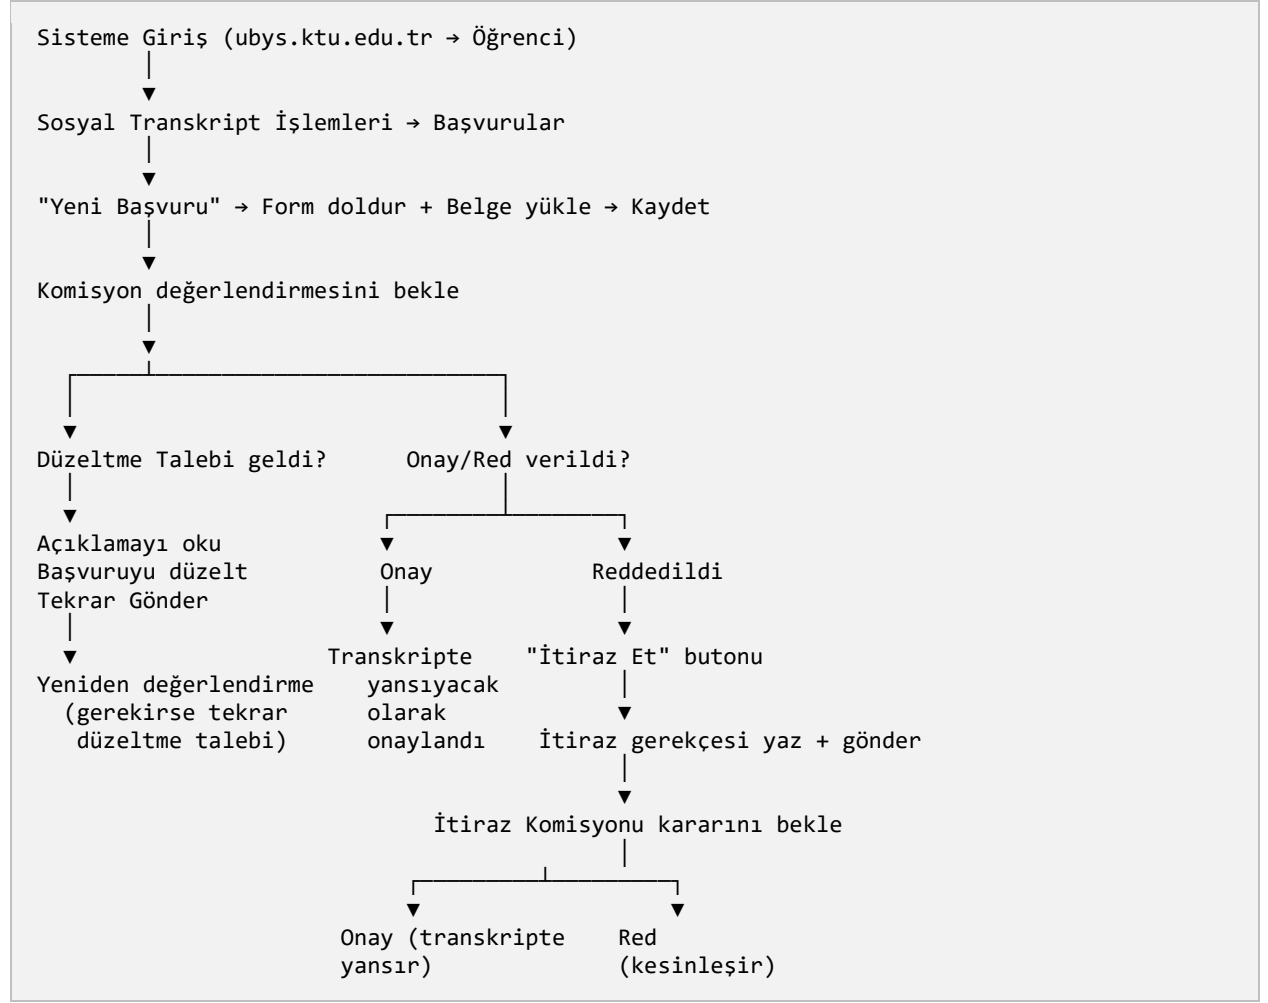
Sisteme Giriş (ubys.ktu.edu.tr → Öğrenci)

Sosyal Transkript İşlemleri → Başvurular

"Yeni Başvuru" → Form doldur + Belge yükle → Kaydet

Komisyon değerlendirmesini bekle

Düzeltme Talebi geldi?

Açıklamayı oku
Başvuruyu düzelt
Tekrar Gönder

Yeniden değerlendirme (gerekirse tekrar düzeltme talebi)

Onay/Red verildi?

Onay

Transkripte yansıyacak olarak onaylandı

Reddedildi

"İtiraz Et" butonu

İtiraz gerekçesi yaz + gönder

İtiraz Komisyonu kararını bekle

Onay (transkripte yansır)

Red (kesinleşir)